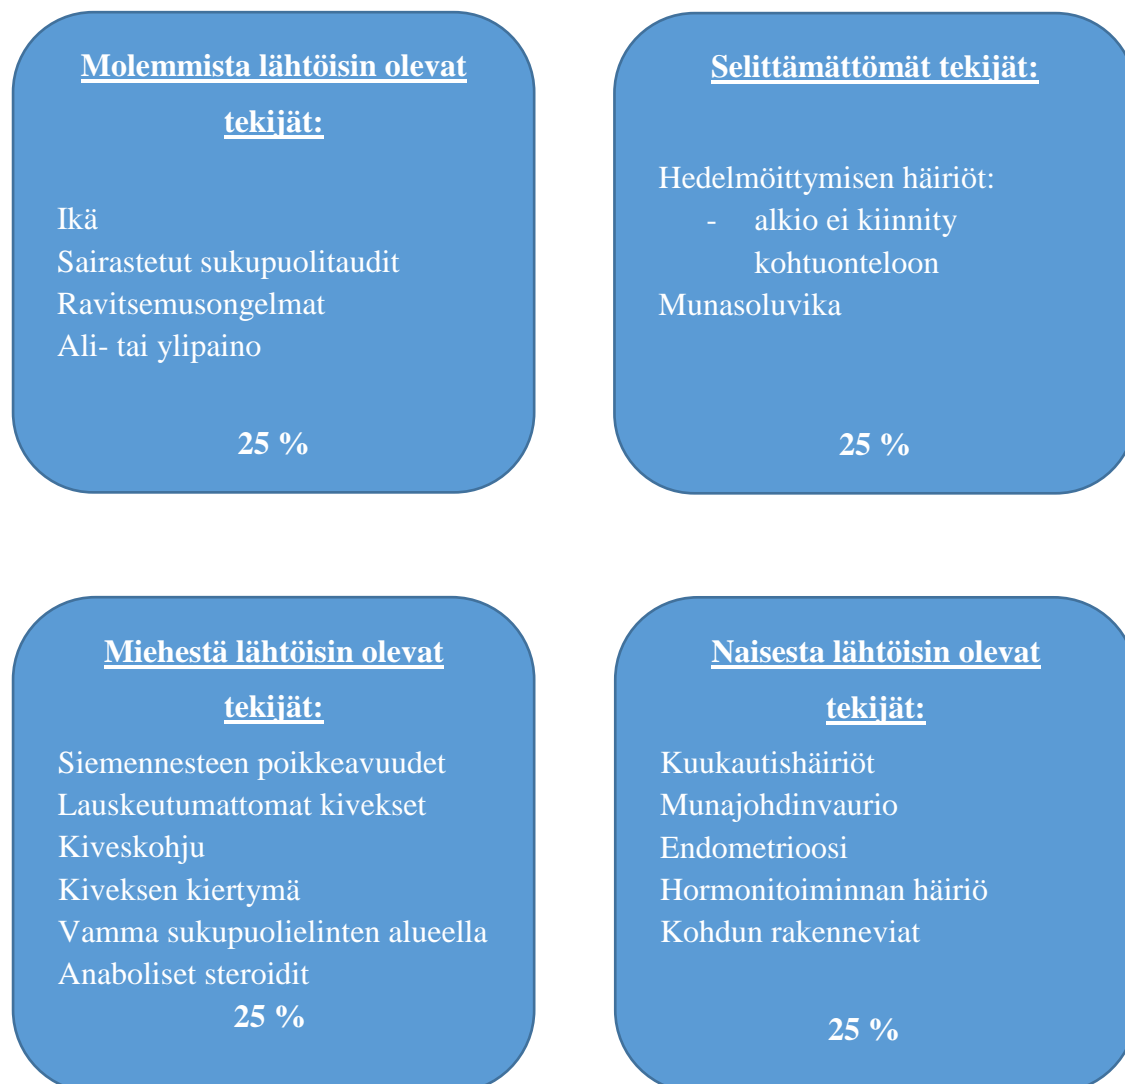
**Molemmista lähtöisin olevat tekijät:**

Ikä
Sairastetut sukupuolitaudit
Ravitsemusongelmat
Ali- tai ylipaino

**25 %**

**Selittämättömät tekijät:**

Hedelmöittymisen häiriöt:
- alkio ei kiinnity kohtuonteloon
Munasoluvika

**25 %**

**Miehestä lähtöisin olevat tekijät:**

Siemennesteen poikkeavuudet
Lauskeutumattomat kivekset
Kiveskohju
Kiveksen kiertymä
Vamma sukupuolielinten alueella
Anaboliset steroidit

**25 %**

**Naisesta lähtöisin olevat tekijät:**

Kuukautishäiriöt
Munajohdinvaurio
Endometrioosi
Hormonitoiminnan häiriö
Kohdun rakenneviat

**25 %**